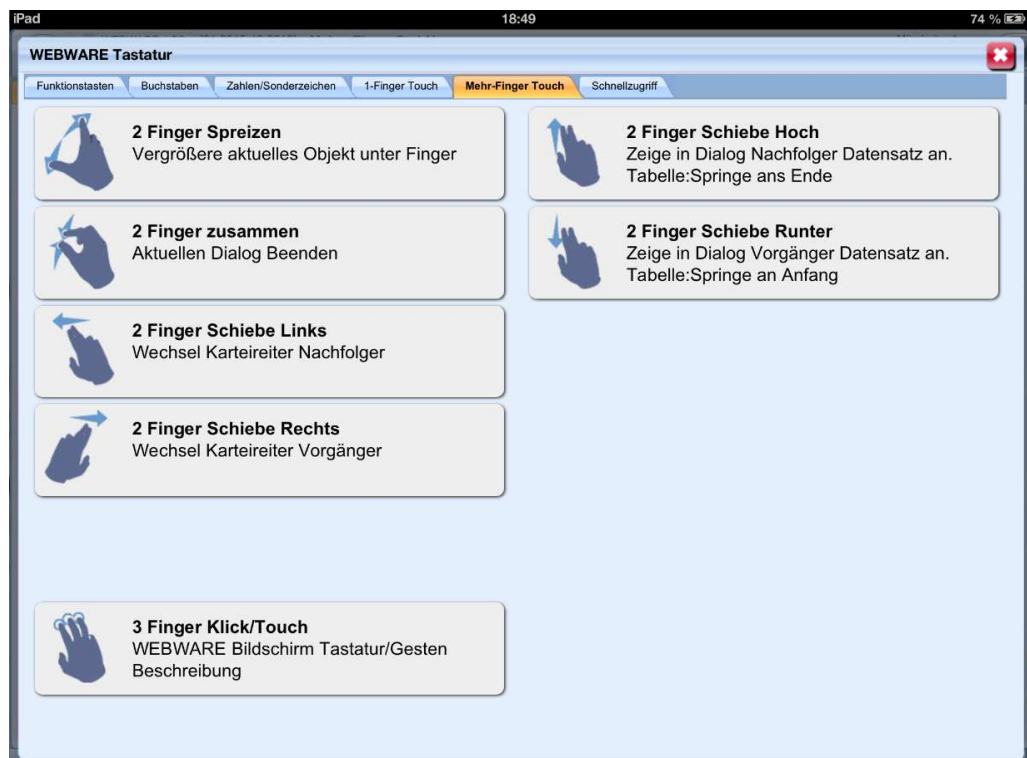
iPad
18:49
74 %

WEBWARE Tastatur

Funktionstasten
Buchstaben
Zahlen/Sonderzeichen
1-Finger Touch
Mehr-Finger Touch
Schnellzugriff

2 Finger Spreizen
Vergrößere aktuelles Objekt unter Finger

2 Finger Schiebe Hoch
Zeige in Dialog Nachfolger Datensatz an. Tabelle:Springe ans Ende

2 Finger zusammen
Aktuellen Dialog Beenden

2 Finger Schiebe Runter
Zeige in Dialog Vorgänger Datensatz an. Tabelle:Springe an Anfang

2 Finger Schiebe Links
Wechsel Karteireiter Nachfolger

2 Finger Schiebe Rechts
Wechsel Karteireiter Vorgänger

3 Finger Klick/Touch
WEBWARE Bildschirm Tastatur/Gesten Beschreibung